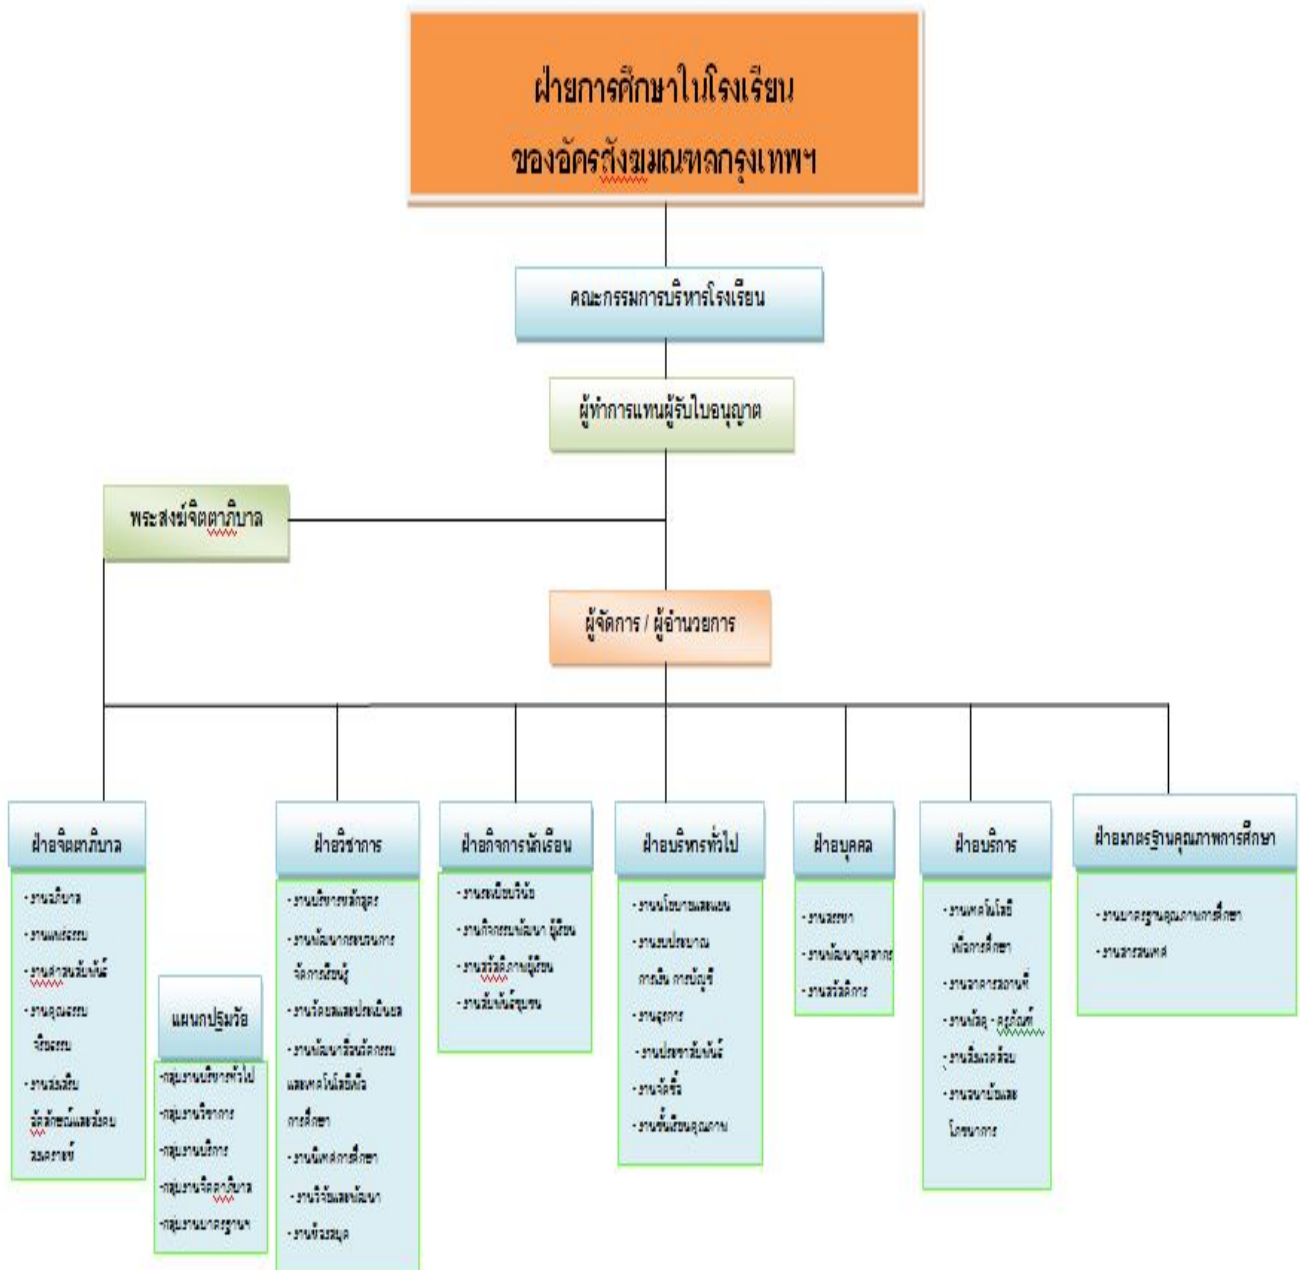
ฝ่ายการศึกษาในโรงเรียน
ของอัครสังฆมณฑลกรุงเทพฯ

คณะกรรมการบริหารโรงเรียน

ผู้ทำการแทนผู้รับใบอนุญาต

พระสงฆ์จิตตาภิบาล

ผู้จัดการ / ผู้อำนวยการ

ฝ่ายจิตตาภิบาล
- งานอภิบาล
- งานแพร่ธรรม
- งานศาสนสัมพันธ์
- งานคุณธรรม จริยธรรม
- งานส่งเสริม อัตลักษณ์และอัตลักษณ์ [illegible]

แผนกปฐมวัย
-กลุ่มงานบริหารทั่วไป
-กลุ่มงานวิชาการ
-กลุ่มงานบริการ
-กลุ่มงานจิตตาภิบาล
-กลุ่มงานมาตรฐานฯ

ฝ่ายวิชาการ
- งานบริหารหลักสูตร
- งานพัฒนากระบวนการจัดการเรียนรู้
- งานวัดผลและประเมินผล
- งานพัฒนาสื่อนวัตกรรมและเทคโนโลยีเพื่อการศึกษา
- งานนิเทศการศึกษา
- งานวิจัยและพัฒนา
- งานห้องสมุด

ฝ่ายกิจการนักเรียน
- งานระเบียบวินัย
- งานกิจกรรมพัฒนา ผู้เรียน
- งานสวัสดิภาพผู้เรียน
- งานสัมพันธ์ชุมชน

ฝ่ายบริหารทั่วไป
- งานนโยบายและแผน
- งานงบประมาณ การเงิน การบัญชี
- งานธุรการ
- งานประชาสัมพันธ์
- งานจัดซื้อ
- งานขึ้นเงินเดือน

ฝ่ายบุคคล
- งานสรรหา
- งานพัฒนาบุคลากร
- งานสวัสดิการ

ฝ่ายบริการ
- งานเทคโนโลยีเพื่อการศึกษา
- งานอาคารสถานที่
- งานพัสดุ - ครุภัณฑ์
- งานสิ่งแวดล้อม
- งานอนามัยและโภชนาการ

ฝ่ายมาตรฐานคุณภาพการศึกษา
- งานมาตรฐานคุณภาพการศึกษา
- งานสารสนเทศ